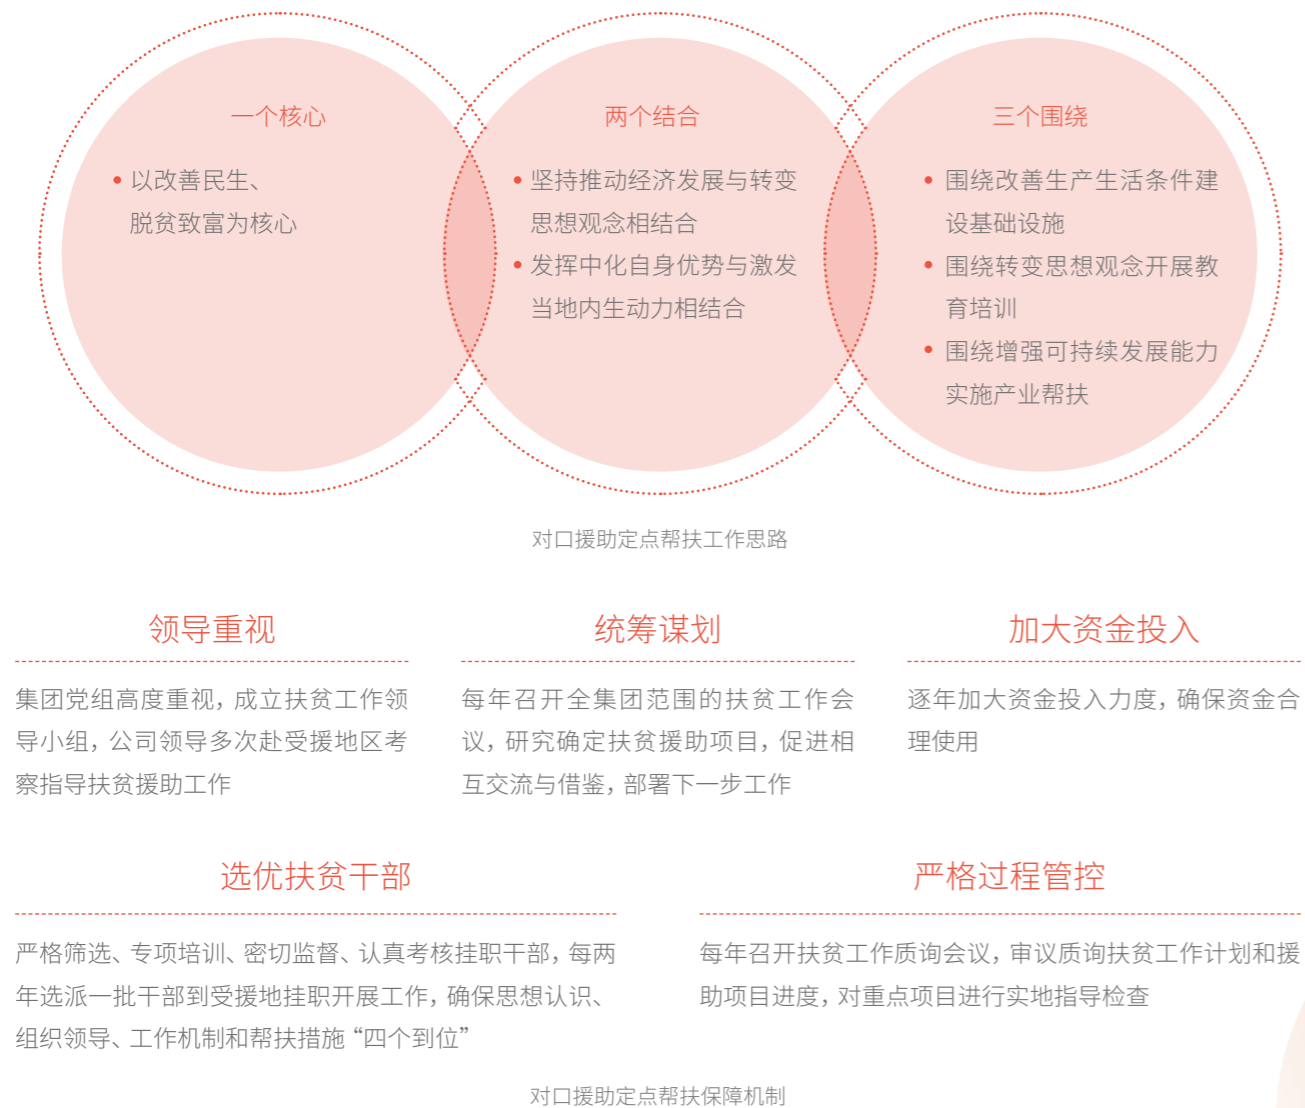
一个核心

• 以改善民生、脱贫致富为核心

两个结合

• 坚持推动经济发展与转变思想观念相结合
• 发挥中化自身优势与激发当地内生动力相结合

三个围绕

• 围绕改善生产生活条件建设基础设施
• 围绕转变思想观念开展教育培训
• 围绕增强可持续发展能力实施产业帮扶

对口援助定点帮扶工作思路

领导重视

集团党组高度重视，成立扶贫工作领导小组，公司领导多次赴受援地区考察指导扶贫援助工作

统筹谋划

每年召开全集团范围的扶贫工作会议，研究确定扶贫援助项目，促进相互交流与借鉴，部署下一步工作

加大资金投入

逐年加大资金投入力度，确保资金合理使用

选优扶贫干部

严格筛选、专项培训、密切监督、认真考核挂职干部，每两年选派一批干部到受援地挂职开展工作，确保思想认识、组织领导、工作机制和帮扶措施“四个到位”

严格过程管控

每年召开扶贫工作质询会议，审议质询扶贫工作计划和援助项目进度，对重点项目进行实地指导检查

对口援助定点帮扶保障机制